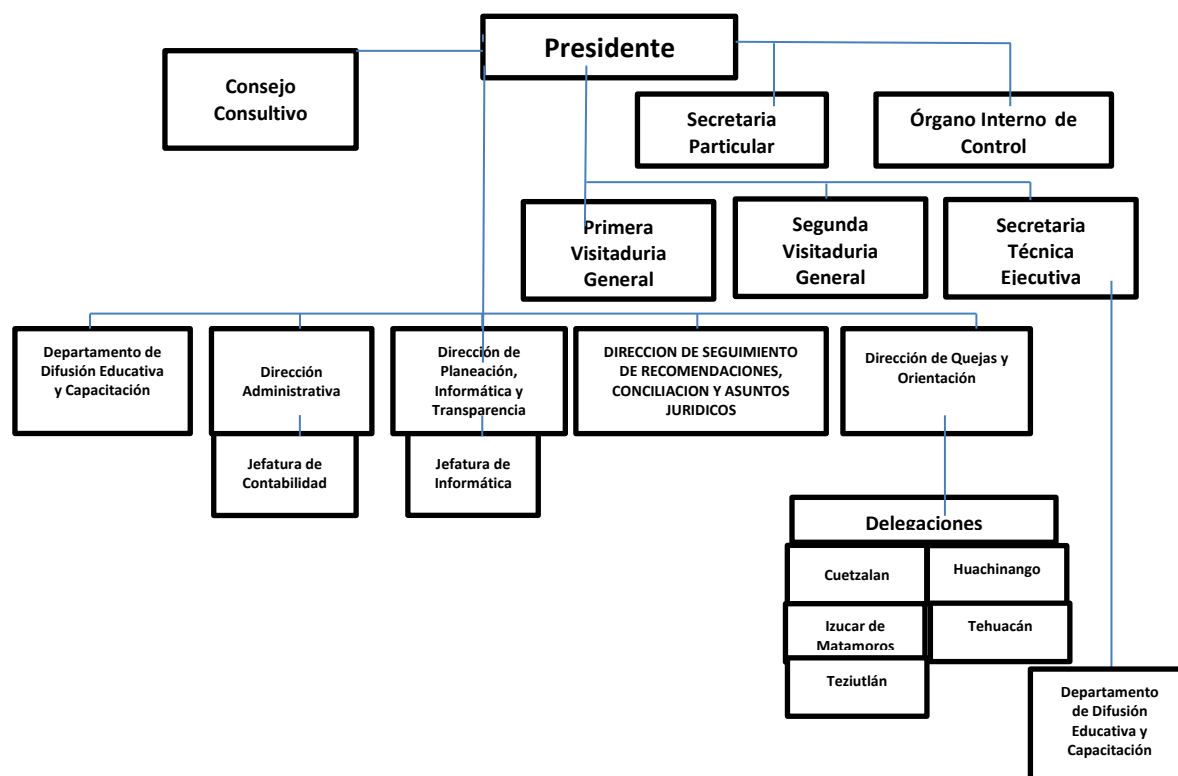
Presidente

Consejo Consultivo

Secretaria Particular

Órgano Interno de Control

Primera Visitaduria General

Segunda Visitaduria General

Secretaria Técnica Ejecutiva

Departamento de Difusión Educativa y Capacitación

Dirección Administrativa

Jefatura de Contabilidad

Dirección de Planeación, Informática y Transparencia

Jefatura de Informática

DIRECCION DE SEGUIMIENTO DE RECOMENDACIONES, CONCILIACION Y ASUNTOS JURIDICOS

Dirección de Quejas y Orientación

Delegaciones

Cuetzalan

Huachinango

Izucar de Matamoros

Tehuacán

Teziutlán

Departamento de Difusión Educativa y Capacitación